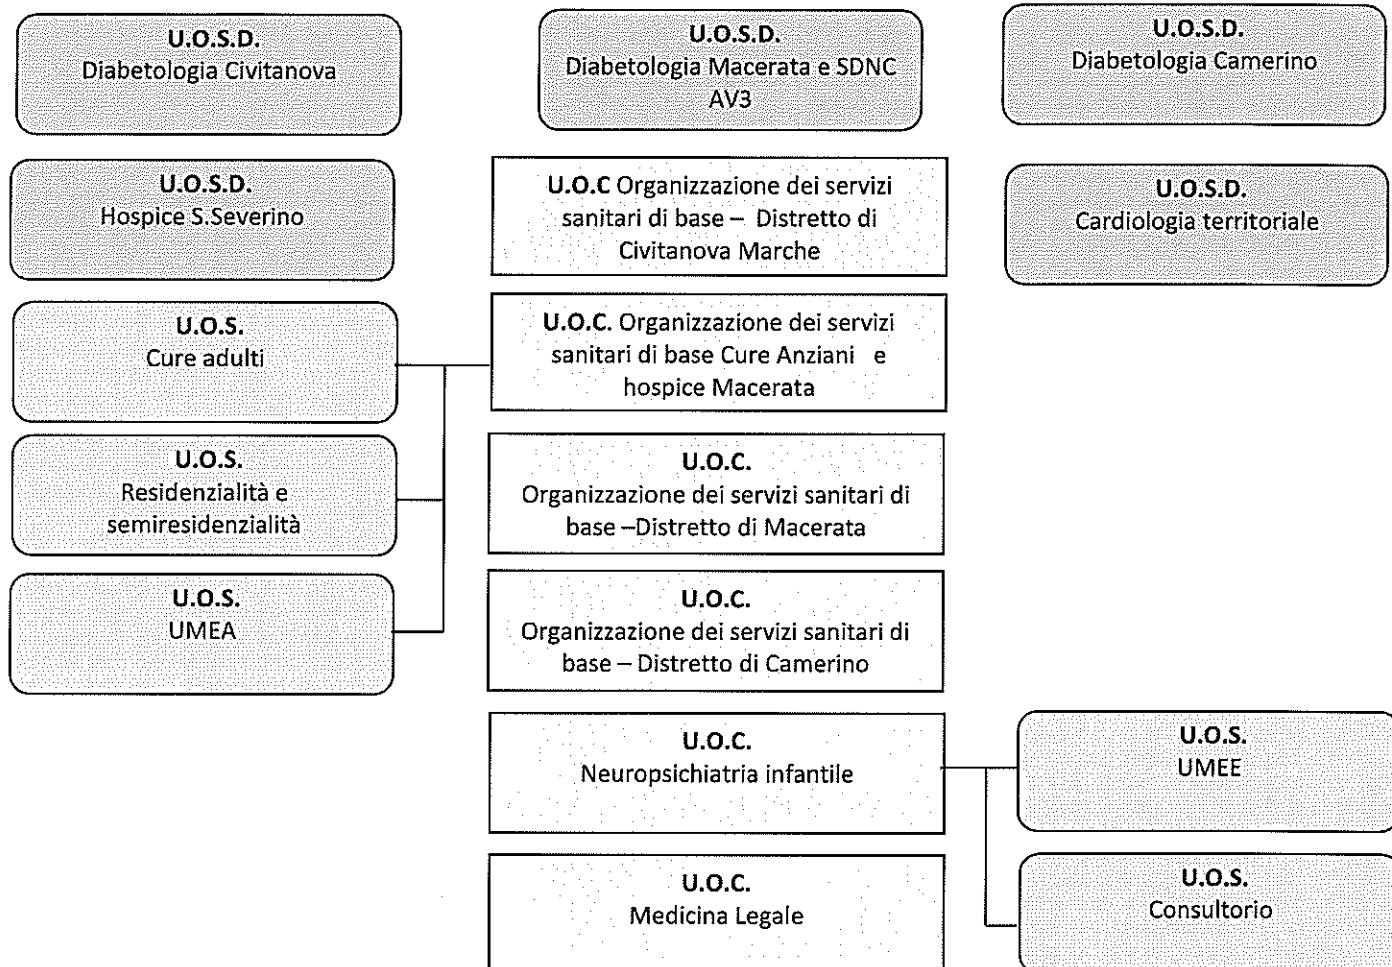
U.O.S.D.
Diabetologia Civitanova

U.O.S.D.
Diabetologia Macerata e SDNC AV3

U.O.S.D.
Diabetologia Camerino

U.O.S.D.
Hospice S.Severino

U.O.C Organizzazione dei servizi sanitari di base – Distretto di Civitanova Marche

U.O.S.D.
Cardiologia territoriale

U.O.S.
Cure adulti

U.O.C. Organizzazione dei servizi sanitari di base Cure Anziani e hospice Macerata

U.O.S.
Residenzialità e semiresidenzialità

U.O.C.
Organizzazione dei servizi sanitari di base –Distretto di Macerata

U.O.S.
UMEA

U.O.C.
Organizzazione dei servizi sanitari di base – Distretto di Camerino

U.O.C.
Neuropsichiatria infantile

U.O.S.
UMEE

U.O.C.
Medicina Legale

U.O.S.
Consultorio